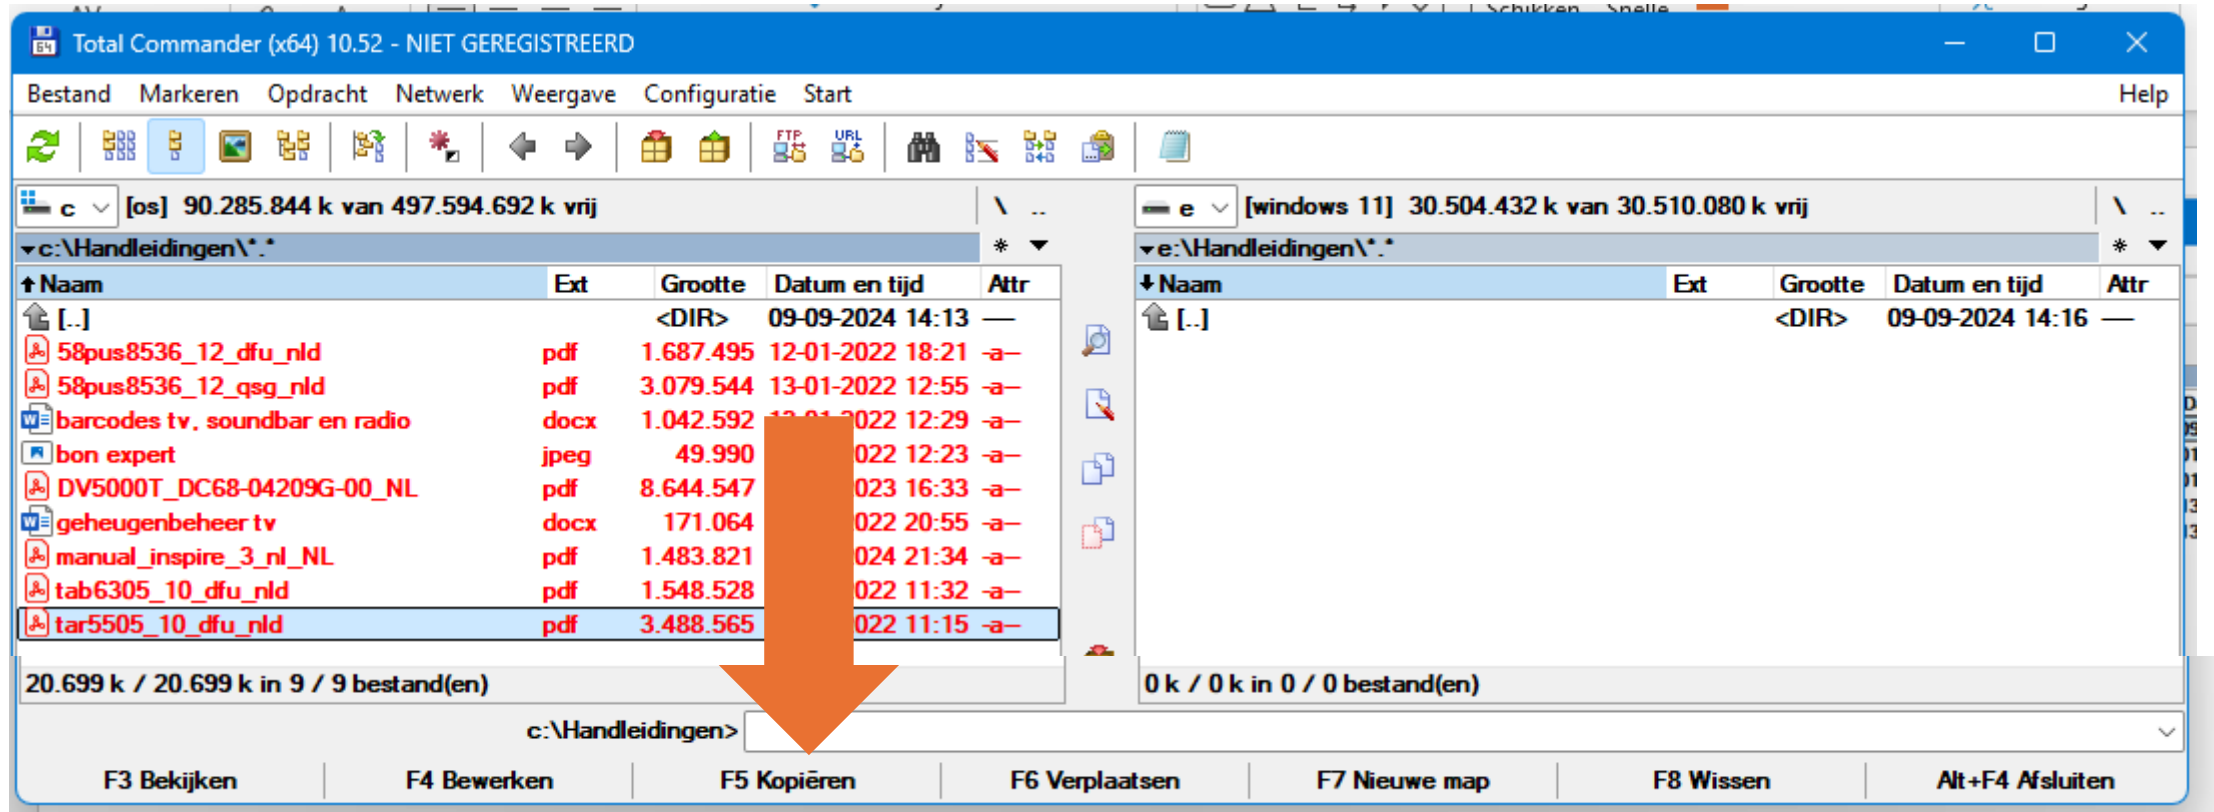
Total Commander (x64) 10.52 - NIET GEREGISTREERD

Bestand Markeren Opdracht Netwerk Weergave Configuratie Start Help

FTP URL

c [os] 90.285.844 k van 497.594.692 k vrij \ ..

e [windows 11] 30.504.432 k van 30.510.080 k vrij \ ..

c:\Handleidingen\*.* * 

e:\Handleidingen\*.* *

| Naam | Ext | Grootte | Datum en tijd | Attr |
|---|---|---|---|---|
| [..] | | <DIR> | 09-09-2024 14:13 | — |
| 58pus8536_12_dfu_nld | pdf | 1.687.495 | 12-01-2022 18:21 | -a– |
| 58pus8536_12_qsg_nld | pdf | 3.079.544 | 13-01-2022 12:55 | -a– |
| barcodes tv, soundbar en radio | docx | 1.042.592 | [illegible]022 12:29 | -a– |
| bon expert | jpeg | 49.990 | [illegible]022 12:23 | -a– |
| DV5000T_DC68-04209G-00_NL | pdf | 8.644.547 | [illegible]023 16:33 | -a– |
| geheugenbeheer tv | docx | 171.064 | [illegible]022 20:55 | -a– |
| manual_inspire_3_nl_NL | pdf | 1.483.821 | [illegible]024 21:34 | -a– |
| tab6305_10_dfu_nld | pdf | 1.548.528 | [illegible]022 11:32 | -a– |
| tar5505_10_dfu_nld | pdf | 3.488.565 | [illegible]022 11:15 | -a– |

| Naam | Ext | Grootte | Datum en tijd | Attr |
|---|---|---|---|---|
| [..] | | <DIR> | 09-09-2024 14:16 | — |

20.699 k / 20.699 k in 9 / 9 bestand(en)

0 k / 0 k in 0 / 0 bestand(en)

c:\Handleidingen>

F3 Bekijken F4 Bewerken F5 Kopiëren F6 Verplaatsen F7 Nieuwe map F8 Wissen Alt+F4 Afsluiten